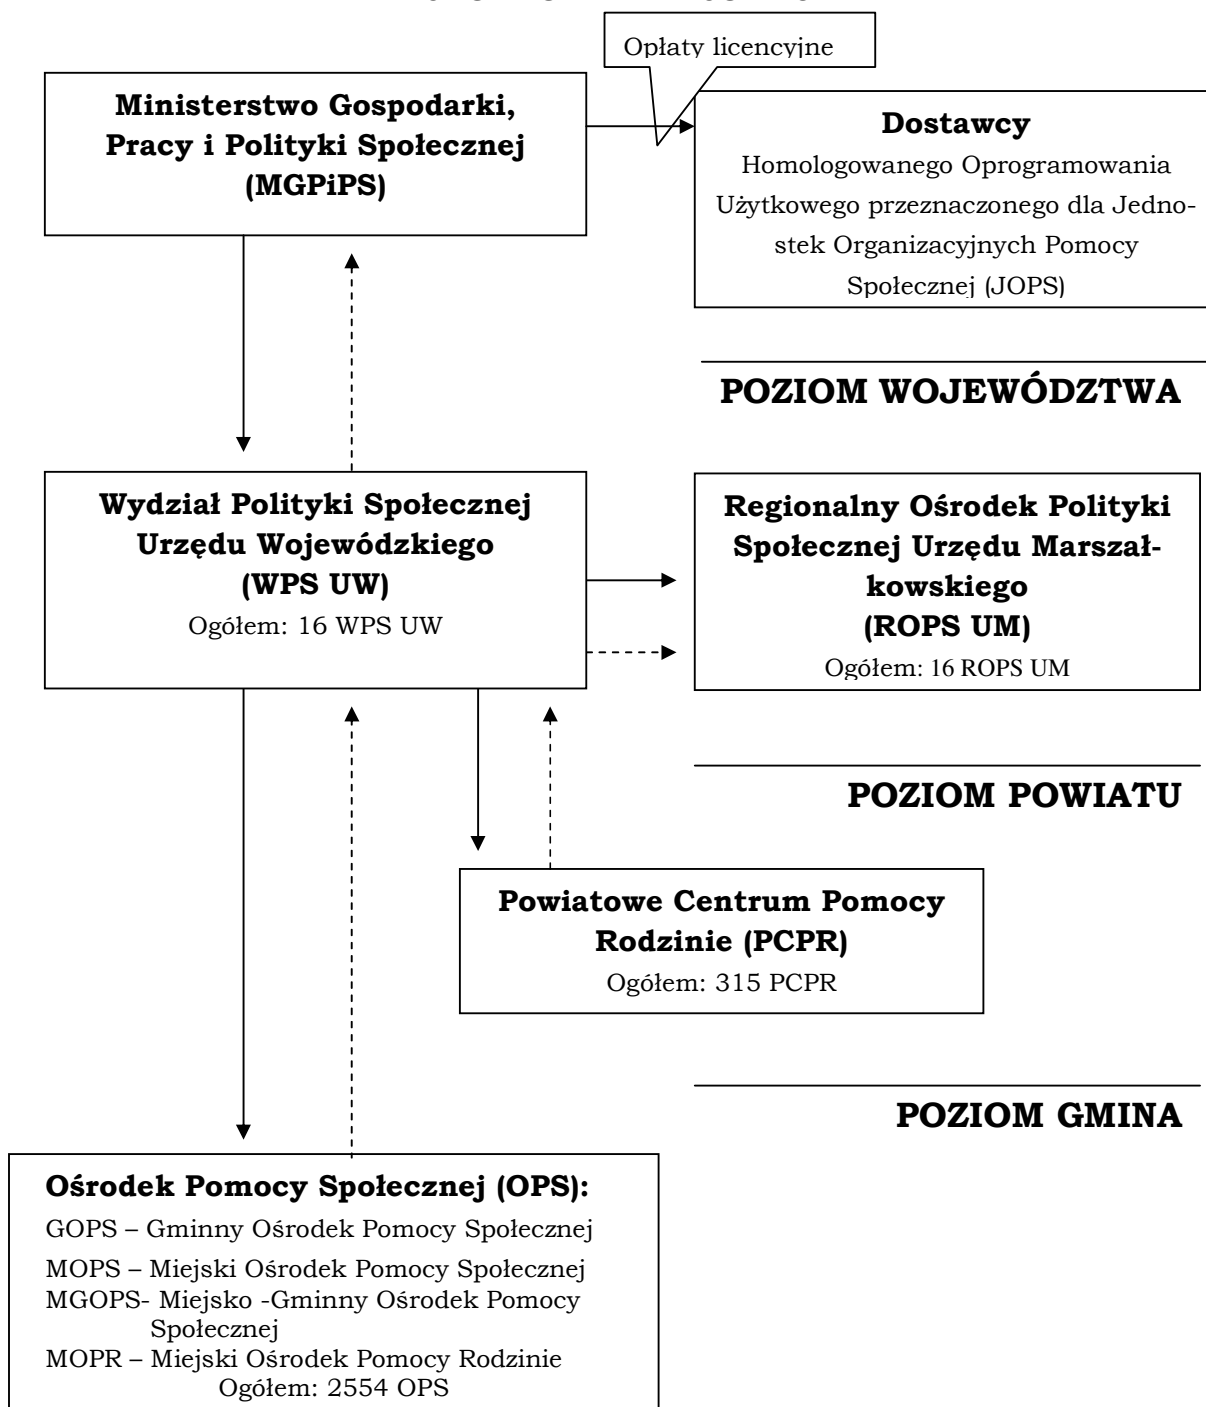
Opłaty licencyjne

Ministerstwo Gospodarki, Pracy i Polityki Społecznej (MGPiPS)

Dostawcy
Homologowanego Oprogramowania Użytkowego przeznaczonego dla Jednostek Organizacyjnych Pomocy Społecznej (JOPS)

POZIOM WOJEWÓDZTWA

Wydział Polityki Społecznej Urzędu Wojewódzkiego (WPS UW)
Ogółem: 16 WPS UW

Regionalny Ośrodek Polityki Społecznej Urzędu Marszałkowskiego (ROPS UM)
Ogółem: 16 ROPS UM

POZIOM POWIATU

Powiatowe Centrum Pomocy Rodzinie (PCPR)
Ogółem: 315 PCPR

POZIOM GMINA

Ośrodek Pomocy Społecznej (OPS):
GOPS – Gminny Ośrodek Pomocy Społecznej
MOPS – Miejski Ośrodek Pomocy Społecznej
MGOPS- Miejsko -Gminny Ośrodek Pomocy Społecznej
MOPR – Miejski Ośrodek Pomocy Rodzinie
Ogółem: 2554 OPS